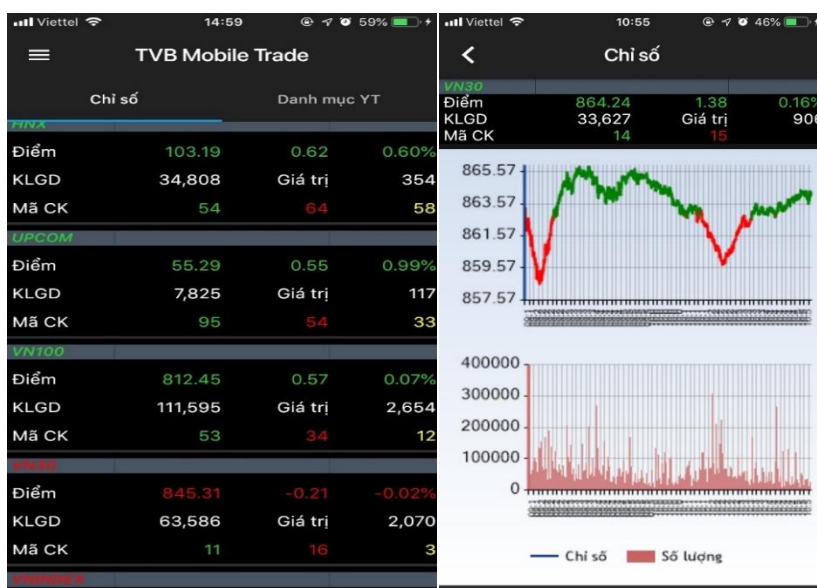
Viettel 14:59 59%

TVB Mobile Trade

Chỉ số | Danh mục YT

HNX

| Điểm | 103.19 | 0.62 | 0.60% |
|---|---|---|---|
| KLGD | 34,808 | Giá trị | 354 |
| Mã CK | 54 | 64 | 58 |

UPCOM

| Điểm | 55.29 | 0.55 | 0.99% |
|---|---|---|---|
| KLGD | 7,825 | Giá trị | 117 |
| Mã CK | 95 | 54 | 33 |

VN100

| Điểm | 812.45 | 0.57 | 0.07% |
|---|---|---|---|
| KLGD | 111,595 | Giá trị | 2,654 |
| Mã CK | 53 | 34 | 12 |

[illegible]

| Điểm | 845.31 | -0.21 | -0.02% |
|---|---|---|---|
| KLGD | 63,586 | Giá trị | 2,070 |
| Mã CK | 11 | 16 | 3 |

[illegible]

Viettel 10:55 46%

Chỉ số

VN30

| Điểm | 864.24 | 1.38 | 0.16% |
|---|---|---|---|
| KLGD | 33,627 | Giá trị | 906 |
| Mã CK | 14 | 15 | |

865.57
863.57
861.57
859.57
857.57

400000
300000
200000
100000
0

Chỉ số Số lượng